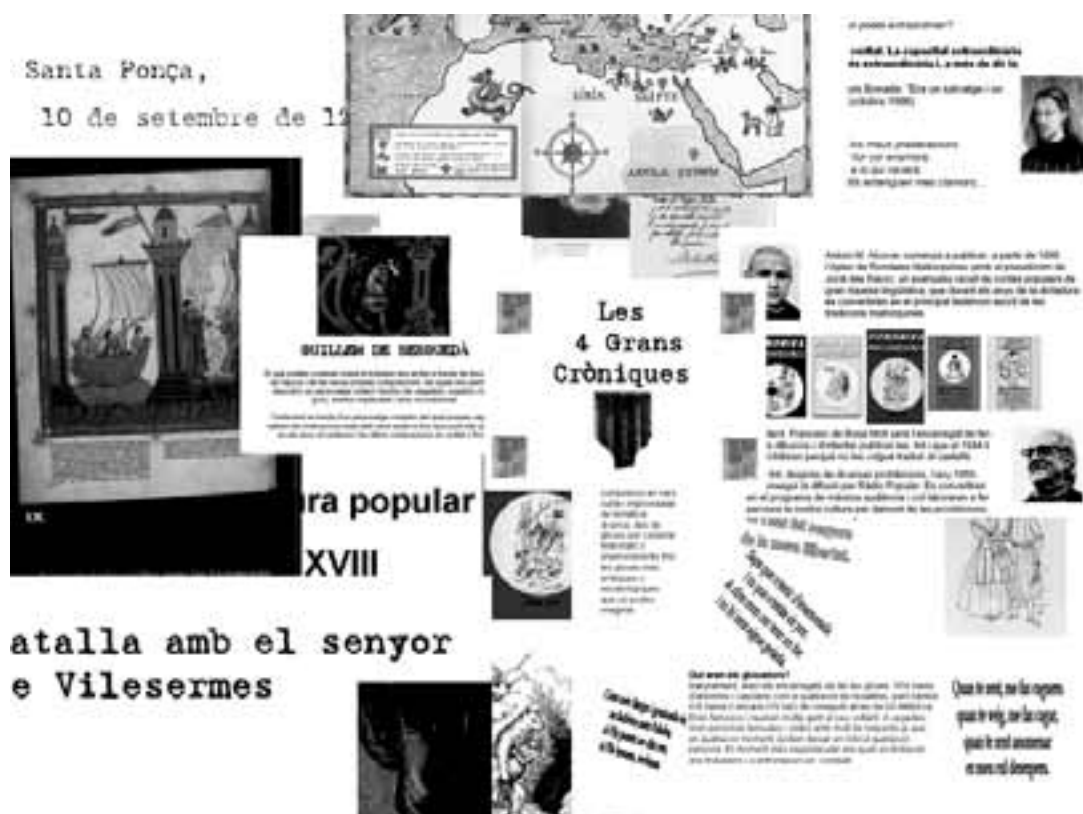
Santa Ponça,

10 de setembre de 12

GUILLEM DE BERGUEDÀ

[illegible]

Les 4 Grans Cròniques

ra popular

XVIII

atalla amb el senyor e Vilesermes

Quan te veig, no fas cap ser,
quan te veig, no fas cap ser,
quan te veig anomenar
en mon cor desespero.

Qui eren els glossadors?

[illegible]